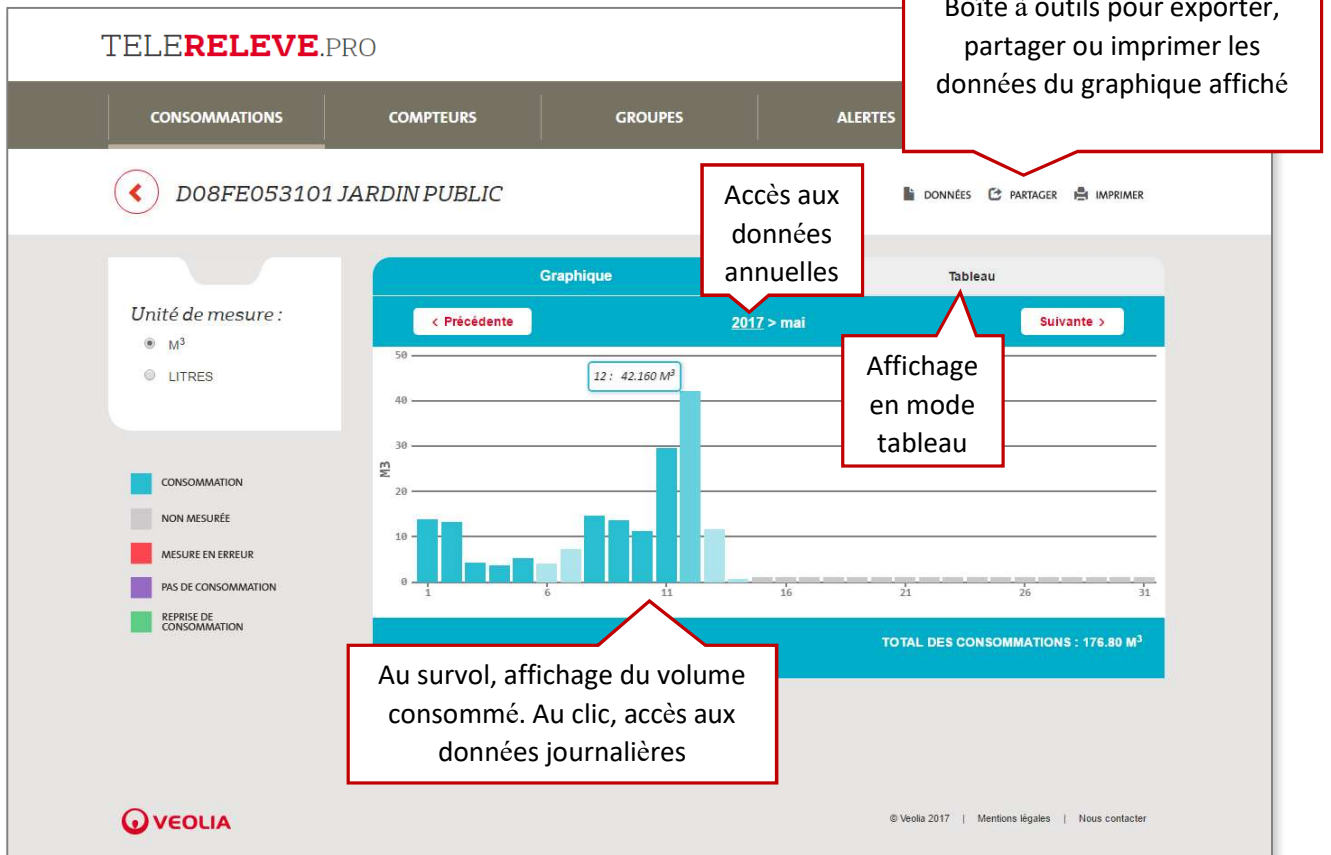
TELERELEVE.PRO

Boîte à outils pour exporter, partager ou imprimer les données du graphique affiché

CONSOMMATIONS | COMPTEURS | GROUPES | ALERTES

D08FE053101 JARDIN PUBLIC

Accès aux données annuelles

DONNÉES | PARTAGER | IMPRIMER

Unité de mesure :
M$^3$
LITRES

Graphique | Tableau

‹ Précédente | 2017 > mai | Suivante ›

Affichage en mode tableau

12 : 42.160 M$^3$

50
40
30
20
10
0
M3

1 6 11 16 21 26 31

CONSOMMATION
NON MESURÉE
MESURE EN ERREUR
PAS DE CONSOMMATION
REPRISE DE CONSOMMATION

TOTAL DES CONSOMMATIONS : 176.80 M$^3$

Au survol, affichage du volume consommé. Au clic, accès aux données journalières

VEOLIA

© Veolia 2017 | Mentions légales | Nous contacter